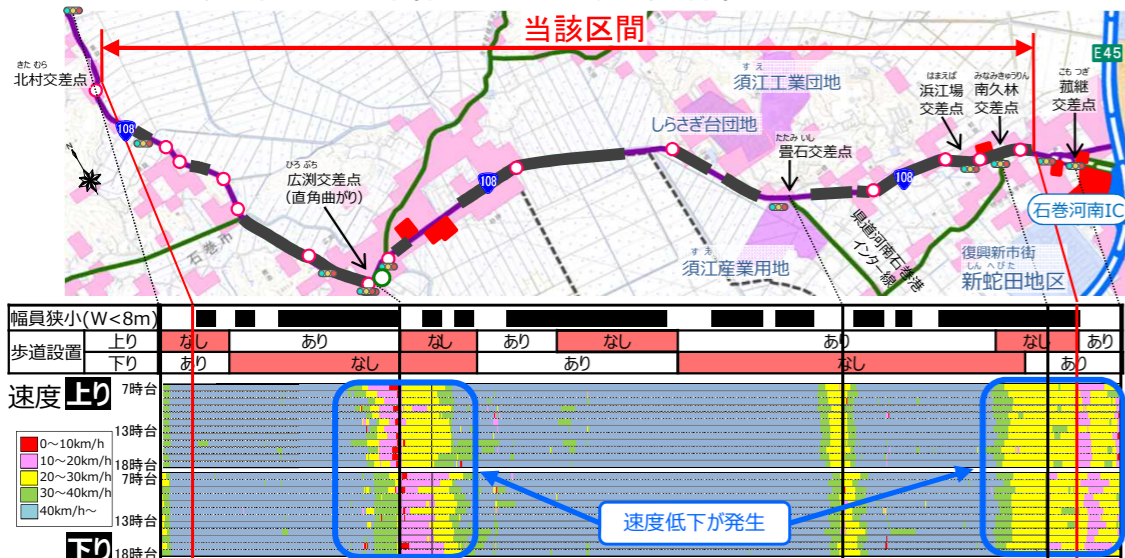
当該区間

きた むら
北村交差点

108

石巻市

ひろ ぶち
広渕交差点
(直角曲がり)

108

すえ
須江工業団地

しらさぎ台団地

たたみ いし
畳石交差点

108

すえ
須江産業用地

県道河南石巻港インター線

はまえば
浜江場
交差点

みなみきゅうりん
南久林
交差点

こも つぎ
菰継
交差点

E45

石巻河南IC

復興新市街
しん へびた
新蛇田地区

幅員狭小(W<8m)

| 歩道設置 | 上り | なし | あり | なし | あり | なし | あり | なし | あり |
|---|---|---|---|---|---|---|---|---|---|
| | 下り | あり | なし | あり | なし | あり | | | |

速度 上り
7時台
13時台
18時台
7時台
13時台
下り 18時台

0～10km/h
10～20km/h
20～30km/h
30～40km/h
40km/h～

速度低下が発生